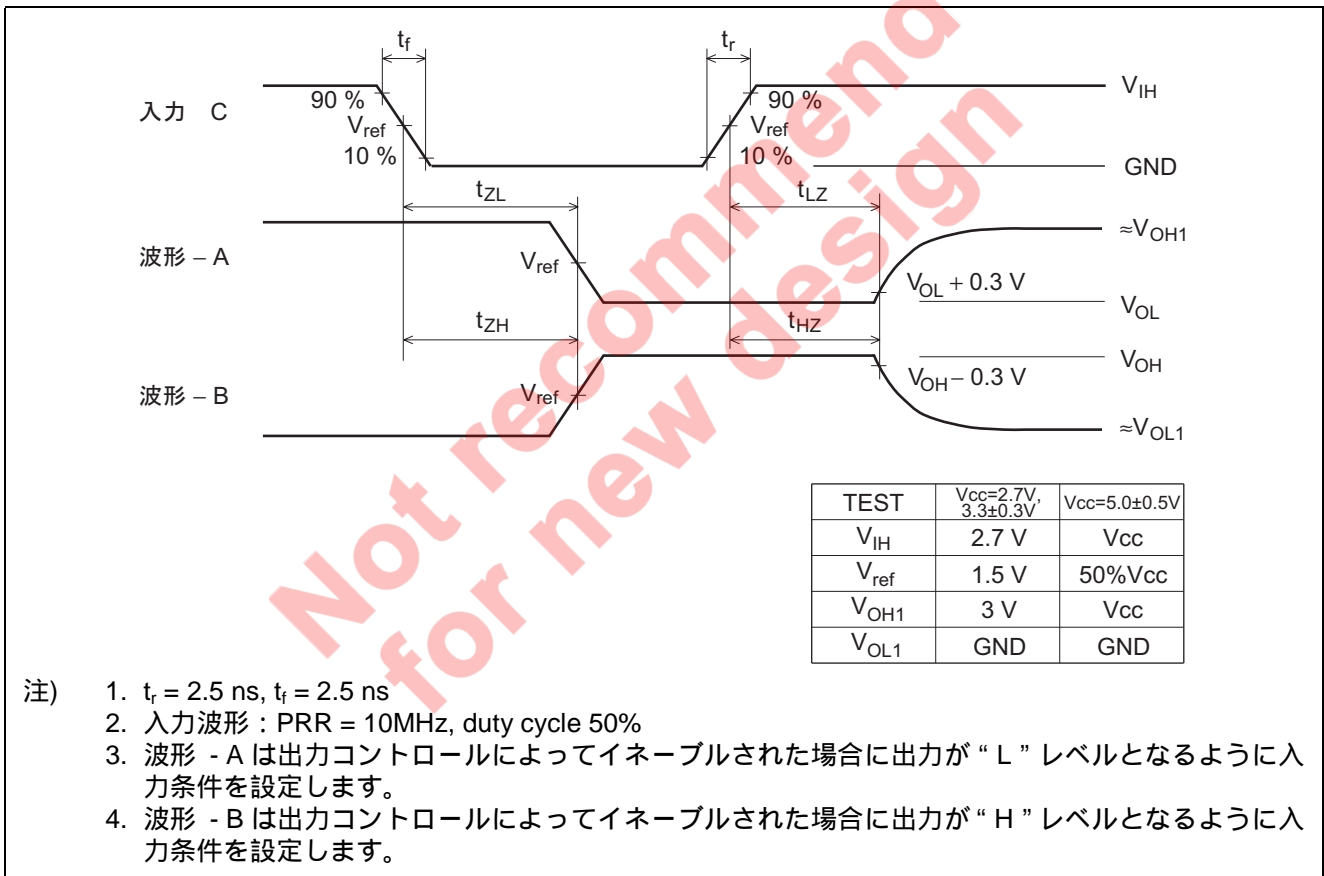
$t_f$

$t_r$

入力 C

90 %

$V_{ref}$

10 %

90 %

$V_{ref}$

10 %

$V_{IH}$

GND

$t_{ZL}$

$t_{LZ}$

波形 – A

$V_{ref}$

$\approx V_{OH1}$

$V_{OL} + 0.3$ V

$V_{OL}$

$t_{ZH}$

$t_{HZ}$

$V_{OH}$

$V_{OH} - 0.3$ V

波形 – B

$V_{ref}$

$\approx V_{OL1}$

Not recommend for new design

| TEST | Vcc=2.7V, 3.3±0.3V | Vcc=5.0±0.5V |
|---|---|---|
| $V_{IH}$ | 2.7 V | Vcc |
| $V_{ref}$ | 1.5 V | 50%Vcc |
| $V_{OH1}$ | 3 V | Vcc |
| $V_{OL1}$ | GND | GND |

注) 1. $t_r$ = 2.5 ns, $t_f$ = 2.5 ns
2. 入力波形：PRR = 10MHz, duty cycle 50%
3. 波形 - A は出力コントロールによってイネーブルされた場合に出力が " L " レベルとなるように入力条件を設定します。
4. 波形 - B は出力コントロールによってイネーブルされた場合に出力が " H " レベルとなるように入力条件を設定します。